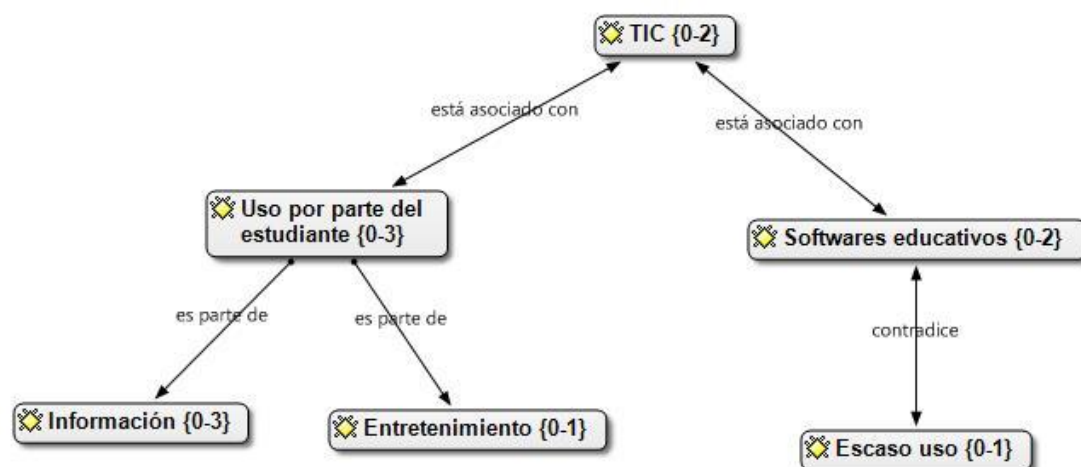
TIC {0-2}

está asociado con

está asociado con

Uso por parte del estudiante {0-3}

Softwares educativos {0-2}

es parte de

es parte de

contradice

Información {0-3}

Entretenimiento {0-1}

Escaso uso {0-1}